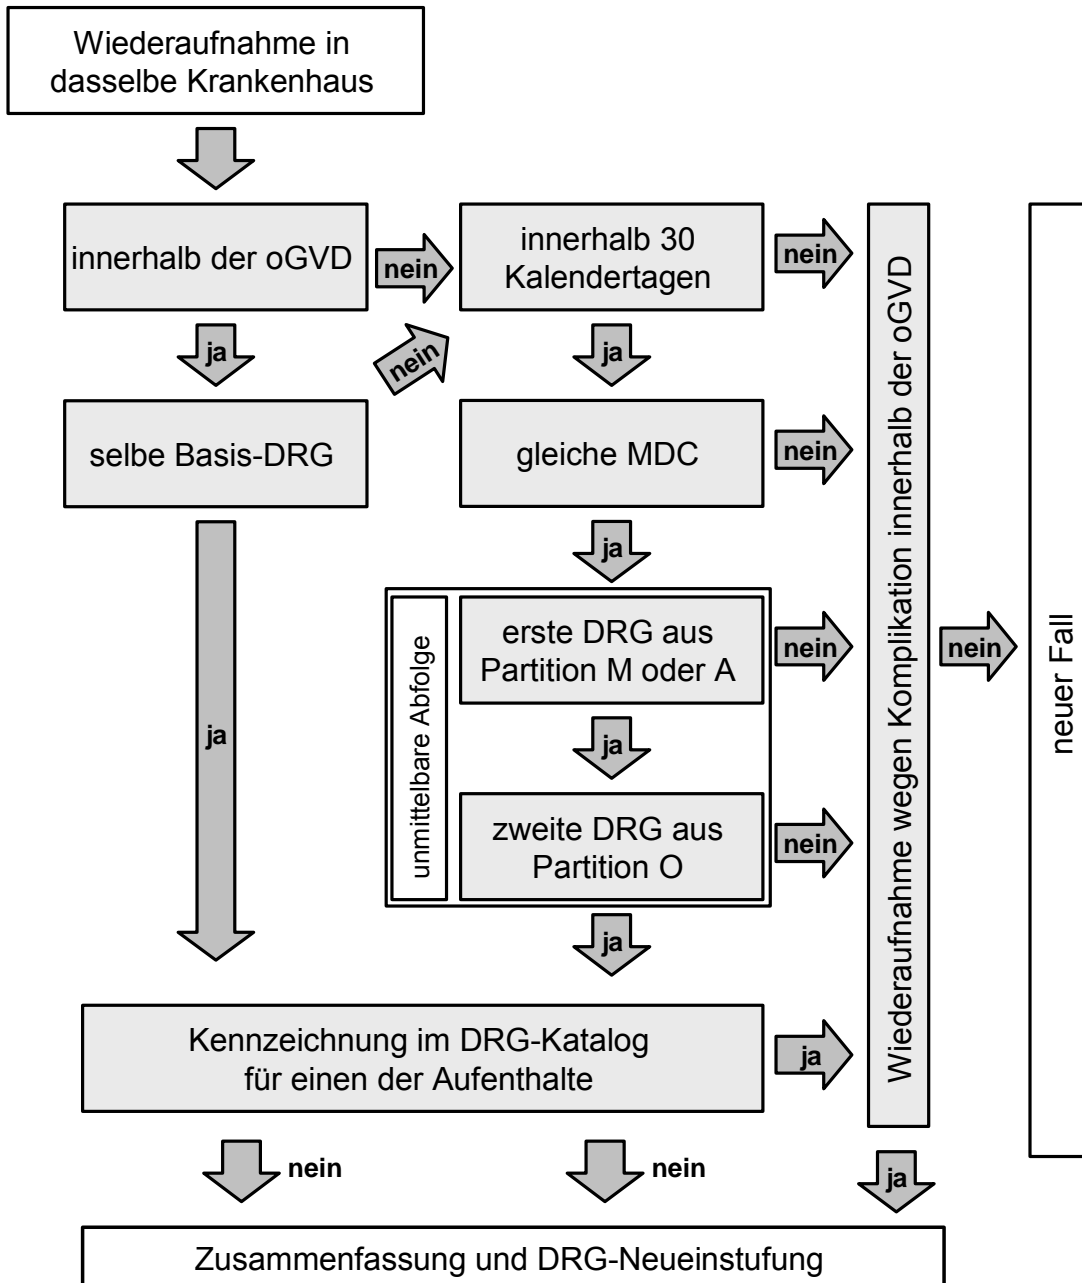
Wiederaufnahme in dasselbe Krankenhaus

innerhalb der oGVD

nein

innerhalb 30 Kalendertagen

nein

ja

nein

ja

selbe Basis-DRG

gleiche MDC

nein

ja

unmittelbare Abfolge

erste DRG aus Partition M oder A

nein

ja

zweite DRG aus Partition O

nein

ja

ja

Wiederaufnahme wegen Komplikation innerhalb der oGVD

nein

neuer Fall

Kennzeichnung im DRG-Katalog für einen der Aufenthalte

ja

nein

nein

ja

Zusammenfassung und DRG-Neueinstufung